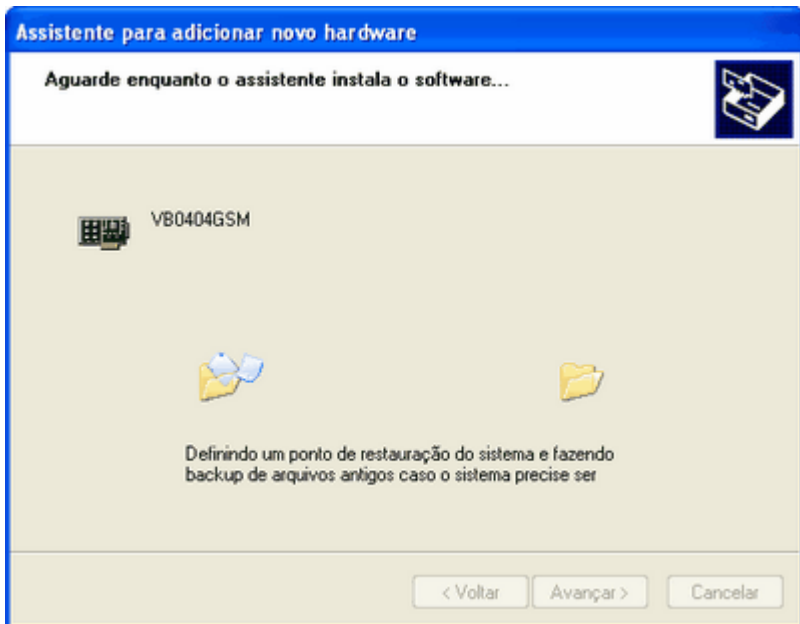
Assistente para adicionar novo hardware

Aguarde enquanto o assistente instala o software...

VB0404GSM

Definindo um ponto de restauração do sistema e fazendo backup de arquivos antigos caso o sistema precise ser

< Voltar Avançar > Cancelar